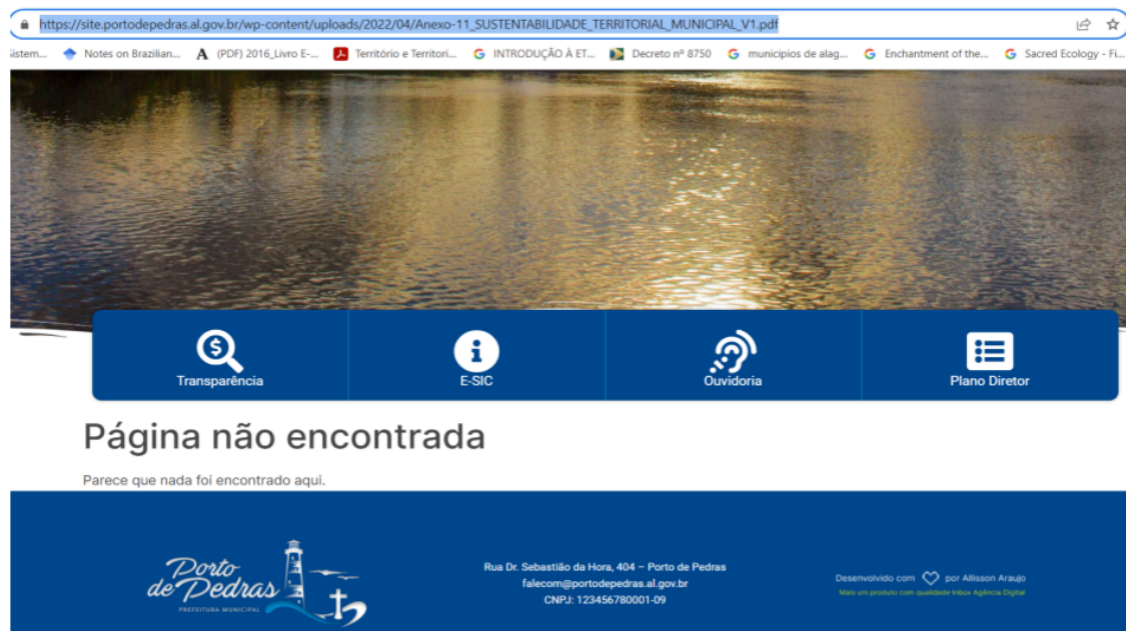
https://site.portodepedras.al.gov.br/wp-content/uploads/2022/04/Anexo-11_SUSTENTABILIDADE_TERRITORIAL_MUNICIPAL_V1.pdf

Sistem... Notes on Brazilian... (PDF) 2016_Livro E-... Território e Territori... INTRODUÇÃO À ET... Decreto nº 8750 municipios de alag... Enchantment of the... Sacred Ecology - Fi...

Transparência

E-SIC

Ouvidoria

Plano Diretor

Página não encontrada

Parece que nada foi encontrado aqui.

Porto de Pedras
PREFEITURA MUNICIPAL

Rua Dr. Sebastião da Hora, 404 – Porto de Pedras
falecom@portodepedras.al.gov.br
CNPJ: 123456780001-09

Desenvolvido com por Allisson Araujo
Mais um produto com qualidade Inbox Agência Digital